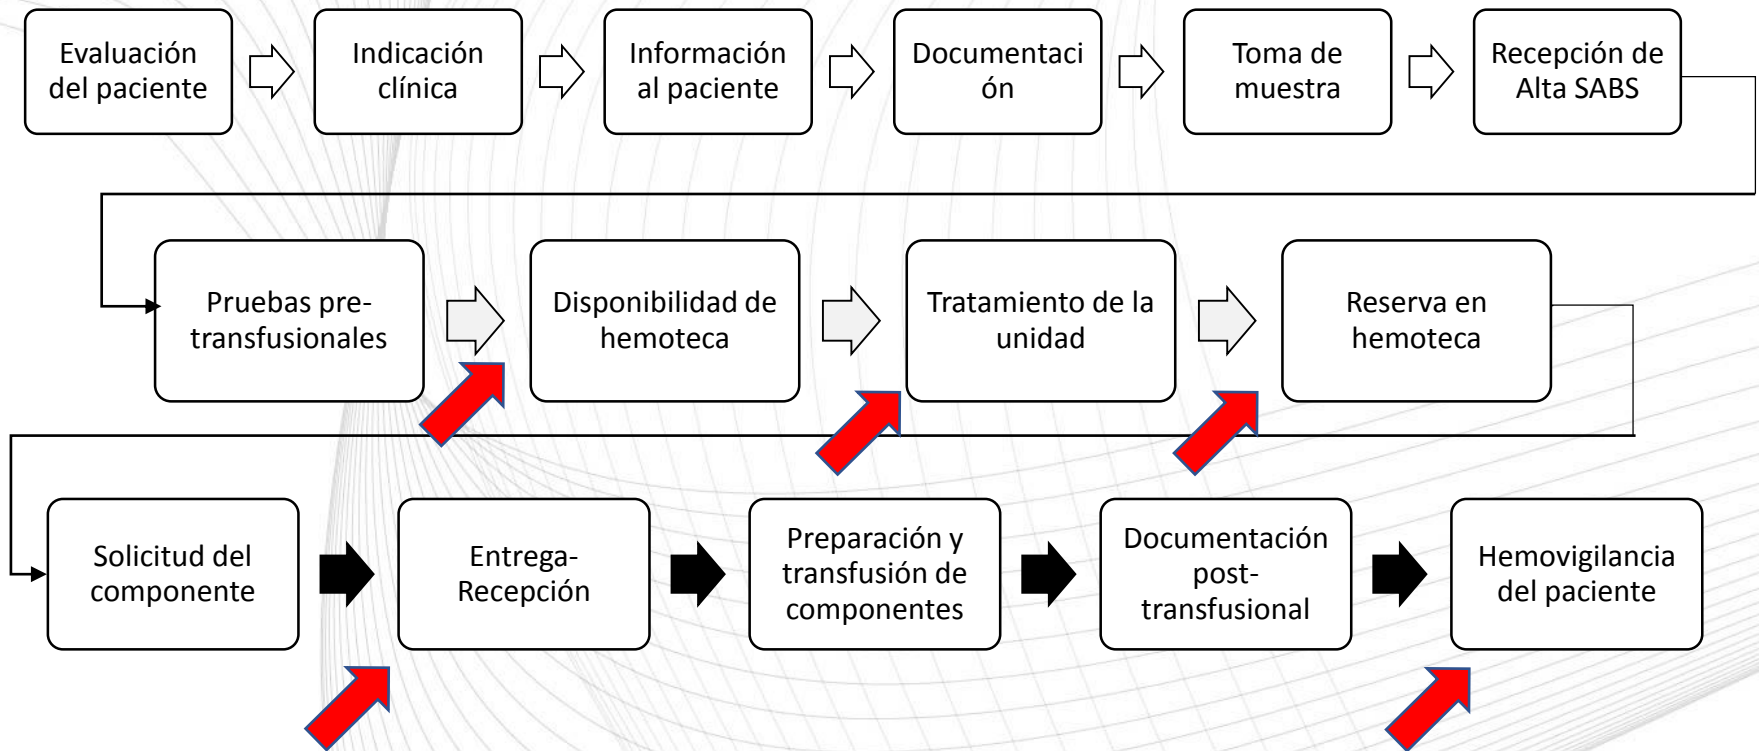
Evaluación del paciente

Indicación clínica

Información al paciente

Documentaci ón

Toma de muestra

Recepción de Alta SABS

Pruebas pre-transfusionales

Disponibilidad de hemoteca

Tratamiento de la unidad

Reserva en hemoteca

Solicitud del componente

Entrega-Recepción

Preparación y transfusión de componentes

Documentación post-transfusional

Hemovigilancia del paciente